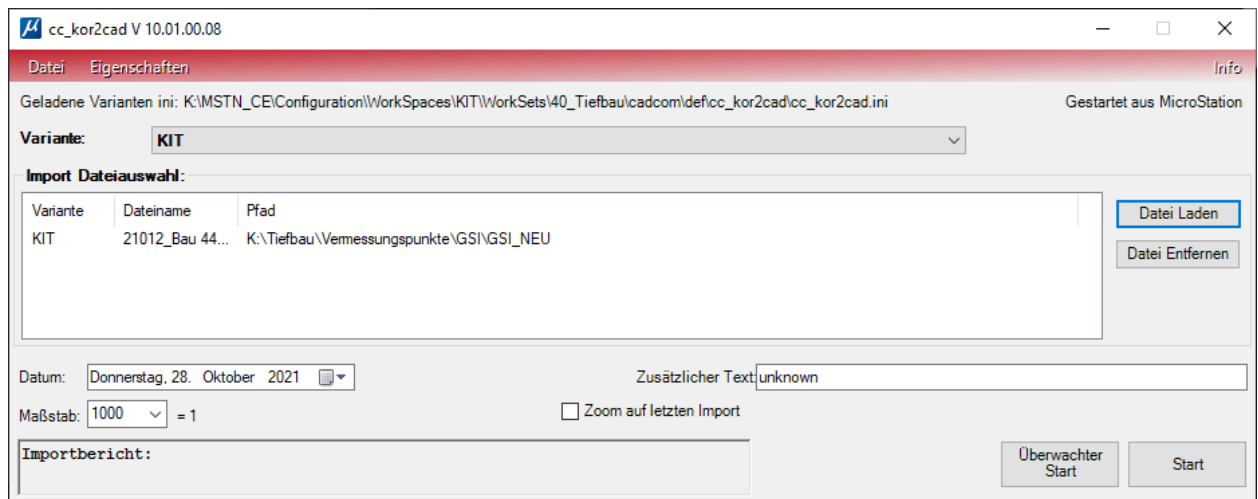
cc_kor2cad V 10.01.00.08

Datei Eigenschaften Info

Geladene Varianten ini: K:\MSTN_CE\Configuration\WorkSpaces\KIT\WorkSets\40_Tiefbau\cadcom\def\cc_kor2cad\cc_kor2cad.ini

Gestartet aus MicroStation

Variante: KIT

Import Dateiauswahl:

| Variante | Dateiname | Pfad |
|---|---|---|
| KIT | 21012_Bau 44... | K:\Tiefbau\Vermessungspunkte\GSI\GSI_NEU |

Datei Laden

Datei Entfernen

Datum: Donnerstag, 28. Oktober 2021

Zusätzlicher Text: unknown

Maßstab: 1000 = 1

Zoom auf letzten Import

Importbericht:

Überwachter Start

Start